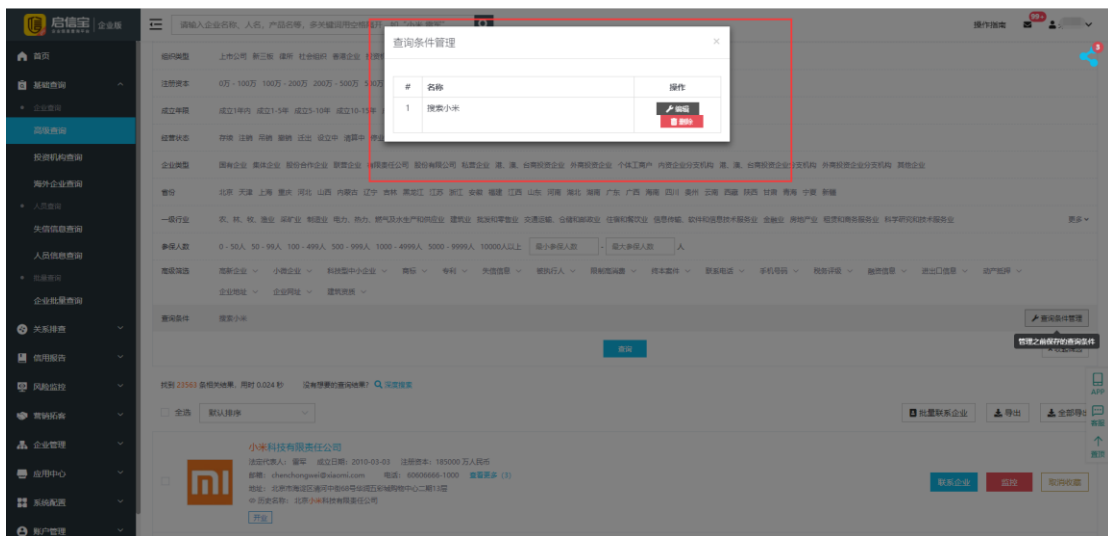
启信宝 企业版

请输入企业名称、人名、产品名称，多关键词用空格隔开，如"小米 雷军"

操作指南 99+

首页
基础查询
企业查询
高级查询
投资机构查询
海外企业查询
人员查询
失信信息查询
人员信息查询
批量查询
企业批量查询
关系排查
信用报告
风险监控
营销拓客
企业管理
应用中心
系统配置
账户管理

组织类型 上市公司 新三板 瞪羚 社会组织 香港企业 台湾企业
注册资本 0万 - 100万 100万 - 200万 200万 - 500万 500万
成立年限 成立1年内 成立1-5年 成立5-10年 成立10-15年
经营状态 存续 注销 吊销 撤销 迁出 设立中 清算中 停业
企业类型 国有企业 集体企业 股份合作企业 联营企业 有限责任公司 股份有限公司 私营企业 港、澳、台商投资企业 外商投资企业 个体工商户 内资企业分支机构 港、澳、台商投资企业分支机构 外商投资企业分支机构 其他企业
省份 北京 天津 上海 重庆 河北 山西 内蒙古 辽宁 吉林 黑龙江 江苏 浙江 安徽 福建 江西 山东 河南 湖北 湖南 广东 广西 海南 四川 贵州 云南 西藏 陕西 甘肃 青海 宁夏 新疆
一级行业 农、林、牧、渔业 采矿业 制造业 电力、热力、燃气及水生产和供应业 建筑业 批发和零售业 交通运输、仓储和邮政业 住宿和餐饮业 信息传输、软件和信息技术服务业 金融业 房地产业 租赁和商务服务业 科学研究和技术服务业 更多
参保人数 0 - 50人 50 - 99人 100 - 499人 500 - 999人 1000 - 4999人 5000 - 9999人 10000人以上 最小参保人数 - 最大参保人数 人
高级筛选 高新企业 小微企业 科技型中小企业 商标 专利 失信信息 被执行人 限制高消费 终本案件 联系电话 手机号码 税务评级 融资信息 进出口信息 资产抵押 企业地址 企业网址 建筑资质
查询条件 搜索小米
查询条件管理
管理之前保存的查询条件
查询

查询条件管理 ×
| # | 名称 | 操作 |
|---|---|---|
| 1 | 搜索小米 | 编辑 删除 |

找到 23563 条相关结果，用时 0.024 秒 没有想要的查询结果？ 深度搜索
全选 默认排序 批量联系企业 导出 全部导出

小米科技有限责任公司
法定代表人：雷军 成立日期：2010-03-03 注册资本：185000 万人民币
邮箱：chenchongwei@xiaomi.com 电话：60606666-1000 查看更多 (3)
地址：北京市海淀区清河中街68号华润五彩城购物中心二期13层
曾用名称：北京小米科技有限责任公司
开业
联系企业 监控 取消收藏

APP
客服
置顶